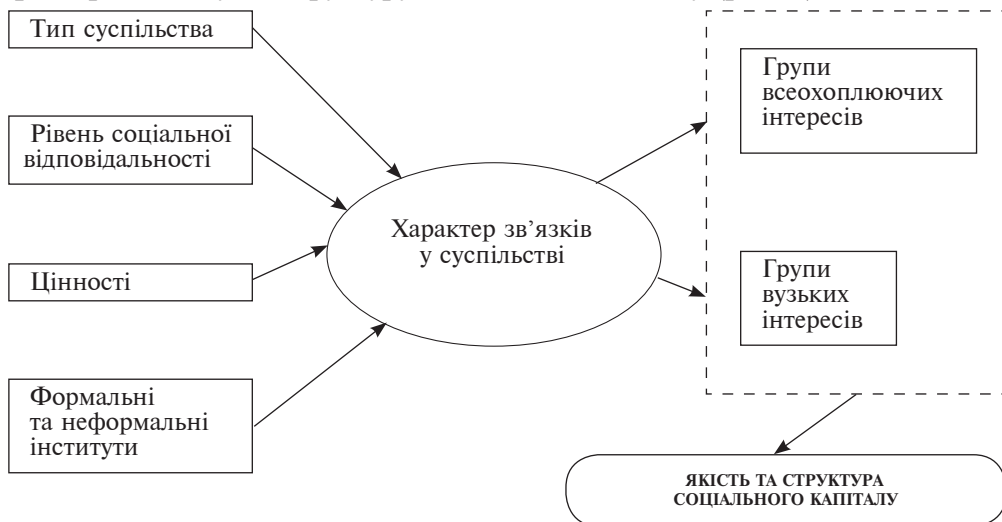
Тип суспільства

Рівень соціальної відповідальності

Цінності

Формальні та неформальні інститути

Характер зв'язків у суспільстві

Групи всеохоплюючих інтересів

Групи вузьких інтересів

ЯКІСТЬ ТА СТРУКТУРА СОЦІАЛЬНОГО КАПІТАЛУ